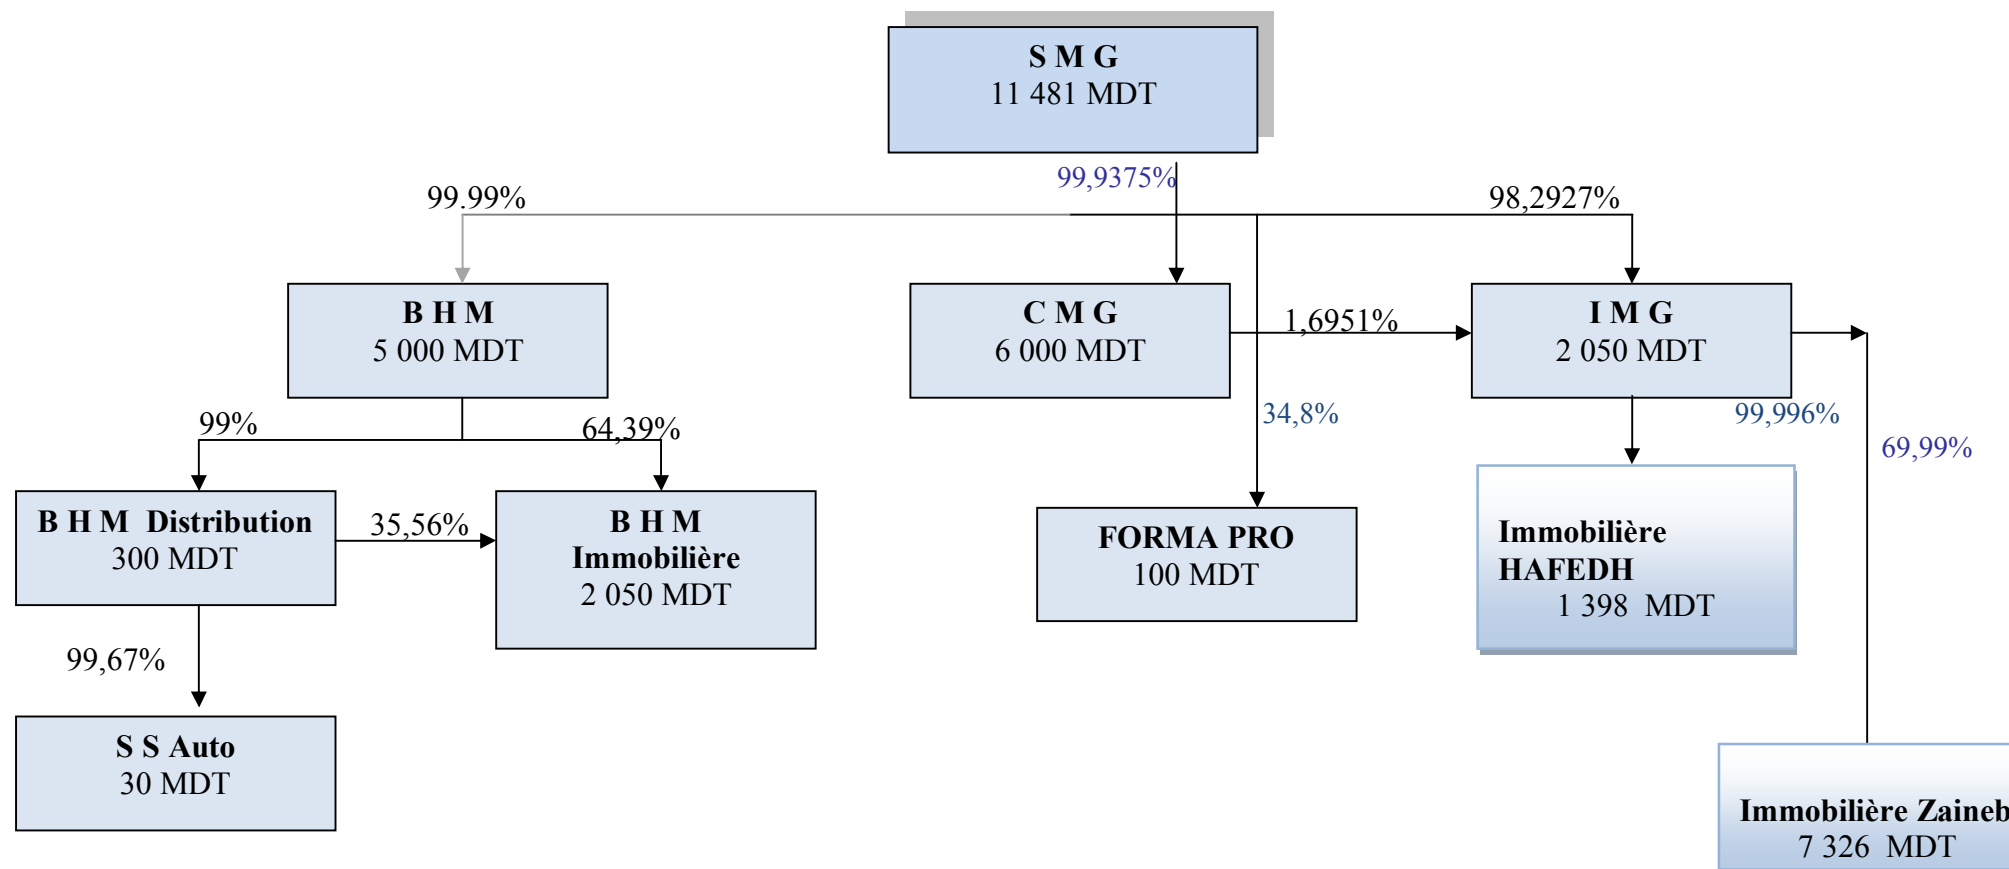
S M G
11 481 MDT

99.99%

99,9375%

98,2927%

B H M
5 000 MDT

C M G
6 000 MDT

1,6951%

I M G
2 050 MDT

99%

64,39%

34,8%

99,996%

69,99%

B H M Distribution
300 MDT

35,56%

B H M
Immobilière
2 050 MDT

FORMA PRO
100 MDT

Immobilière
HAFEDH
1 398 MDT

99,67%

S S Auto
30 MDT

Immobilière Zaineb
7 326 MDT